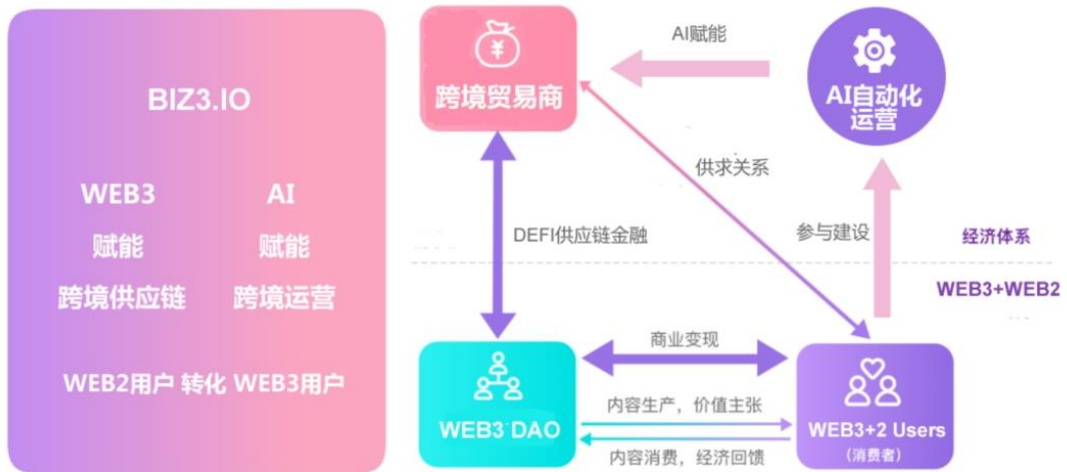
BIZ3.IO

WEB3 赋能 跨境供应链

AI 赋能 跨境运营

WEB2用户 转化 WEB3用户

跨境贸易商

AI赋能

AI自动化运营

供求关系

DEFI供应链金融

参与建设

经济体系

WEB3+WEB2

商业变现

WEB3 DAO

内容生产，价值主张

内容消费，经济回馈

WEB3+2 Users
(消费者)